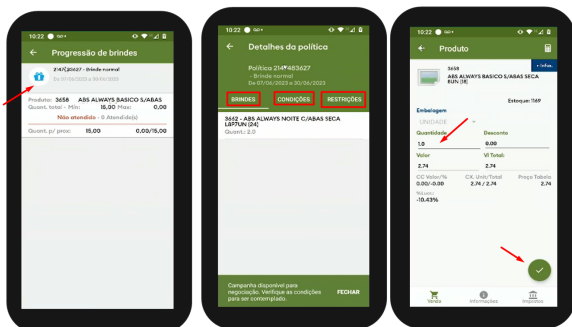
10:22

Progressão de brindes

214?20627 - Brinde normal
De 07/06/2023 a 30/06/2023

Produto: 3658 ABS ALWAYS BASICO S/ABAS
Quant. total - Mín: 15,00 Máx: 0,00
Não atendido - 0 Atendido(s)

Quant. p/ prox: 15,00 0,00/15,00

10:22

Detalhes da política

Política 214?483627
- Brinde normal
De 07/06/2023 a 30/06/2023

BRINDES CONDIÇÕES RESTRIÇÕES

3662 - ABS ALWAYS NOITE C/ABAS SECA L8PTUN (24)
Quant.: 2.0

Campanha disponível para negociação. Verifique as condições para ser contemplado.

FECHAR

10:22

Produto

+ Infos

3658
ABS ALWAYS BASICO S/ABAS SECA 8UN (18)

Estoque: 1169

Embalagem
UNIDADE

Quantidade
1.0

Desconto
0.00

Valor
2.74

Vl Total:
2.74

CC Valor/%
0.00/-0.00

CX. Unit/Total
2.74 / 2.74

Preço Tabela
2.74

%Lucro
-10.43%

Venda Informações Impostos